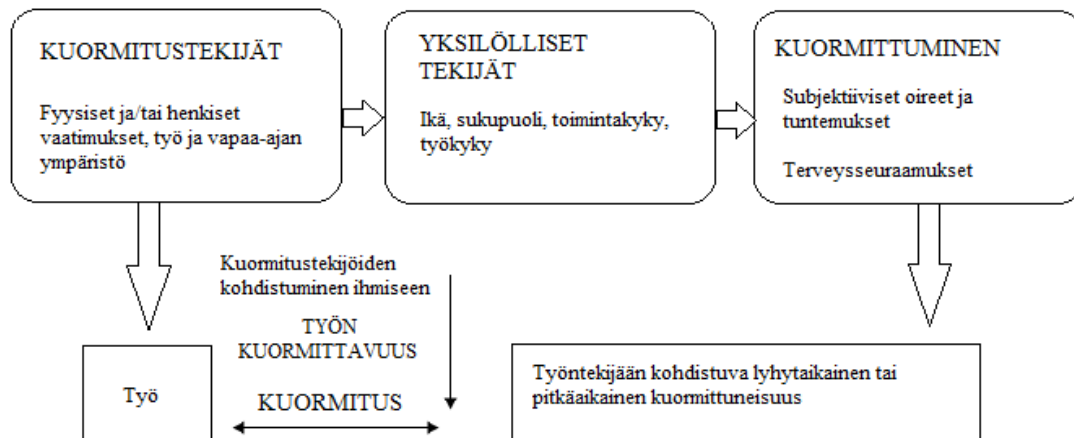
KUORMITUSTEKIJÄT

Fyysiset ja/tai henkiset vaatimukset, työ ja vapaa-ajan ympäristö

YKSILÖLLISET TEKIJÄT

Ikä, sukupuoli, toimintakyky, työkyky

KUORMITTUMINEN

Subjektiiviset oireet ja tuntemukset

Terveysseuraamukset

Kuormitustekijöiden kohdistuminen ihmiseen

TYÖN KUORMITTAVUUS

Työ

KUORMITUS

Työntekijään kohdistuva lyhytaikainen tai pitkäaikainen kuormittuneisuus